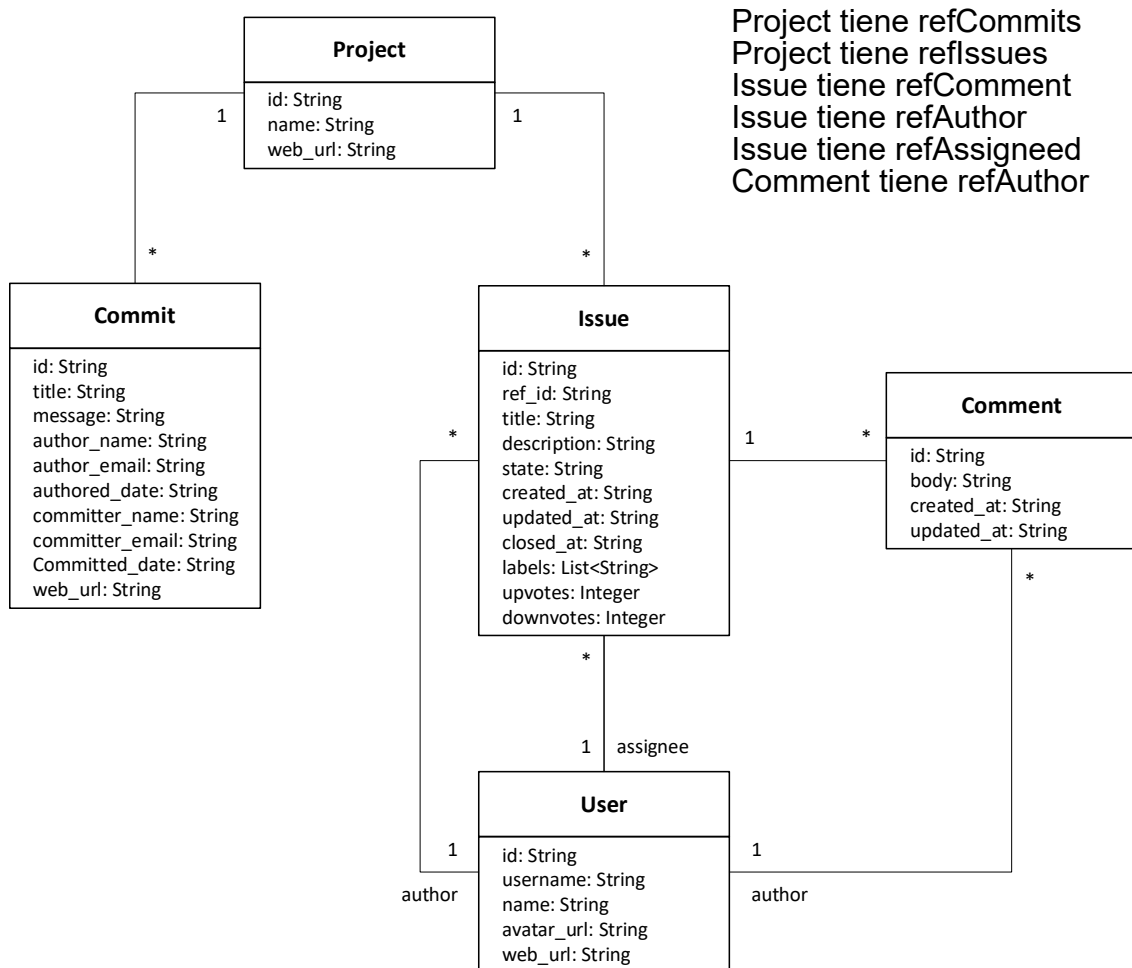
Project tiene refCommits
Project tiene refIssues
Issue tiene refComment
Issue tiene refAuthor
Issue tiene refAssigneed
Comment tiene refAuthor

Project
id: String
name: String
web_url: String

1
1
*
*

Commit
id: String
title: String
message: String
author_name: String
author_email: String
authored_date: String
committer_name: String
committer_email: String
Committed_date: String
web_url: String

Issue
id: String
ref_id: String
title: String
description: String
state: String
created_at: String
updated_at: String
closed_at: String
labels: List<String>
upvotes: Integer
downvotes: Integer

*
1
*

Comment
id: String
body: String
created_at: String
updated_at: String

*
*
1 assignee

User
id: String
username: String
name: String
avatar_url: String
web_url: String

1
author
1
author